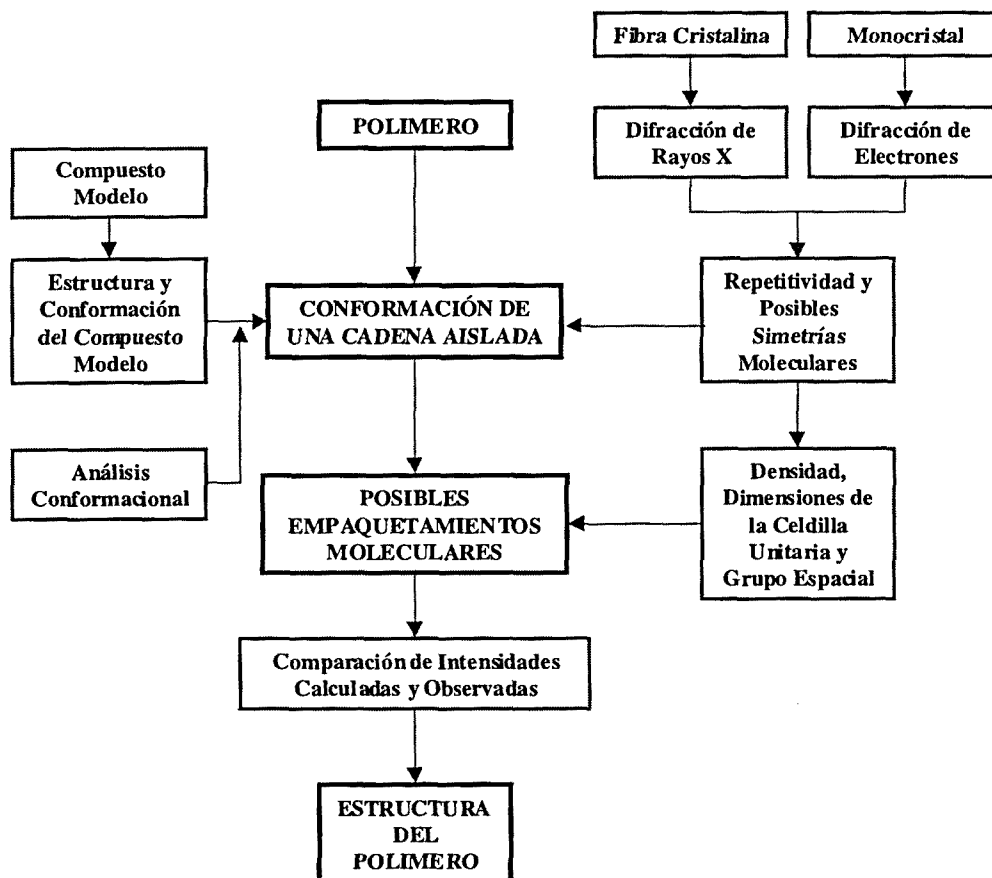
Fibra Cristalina

Monocristal

POLIMERO

Difracción de Rayos X

Difracción de Electrones

Compuesto Modelo

Estructura y Conformación del Compuesto Modelo

CONFORMACIÓN DE UNA CADENA AISLADA

Repetitividad y Posibles Simetrías Moleculares

Análisis Conformacional

POSIBLES EMPAQUETAMIENTOS MOLECULARES

Densidad, Dimensiones de la Celdilla Unitaria y Grupo Espacial

Comparación de Intensidades Calculadas y Observadas

ESTRUCTURA DEL POLIMERO